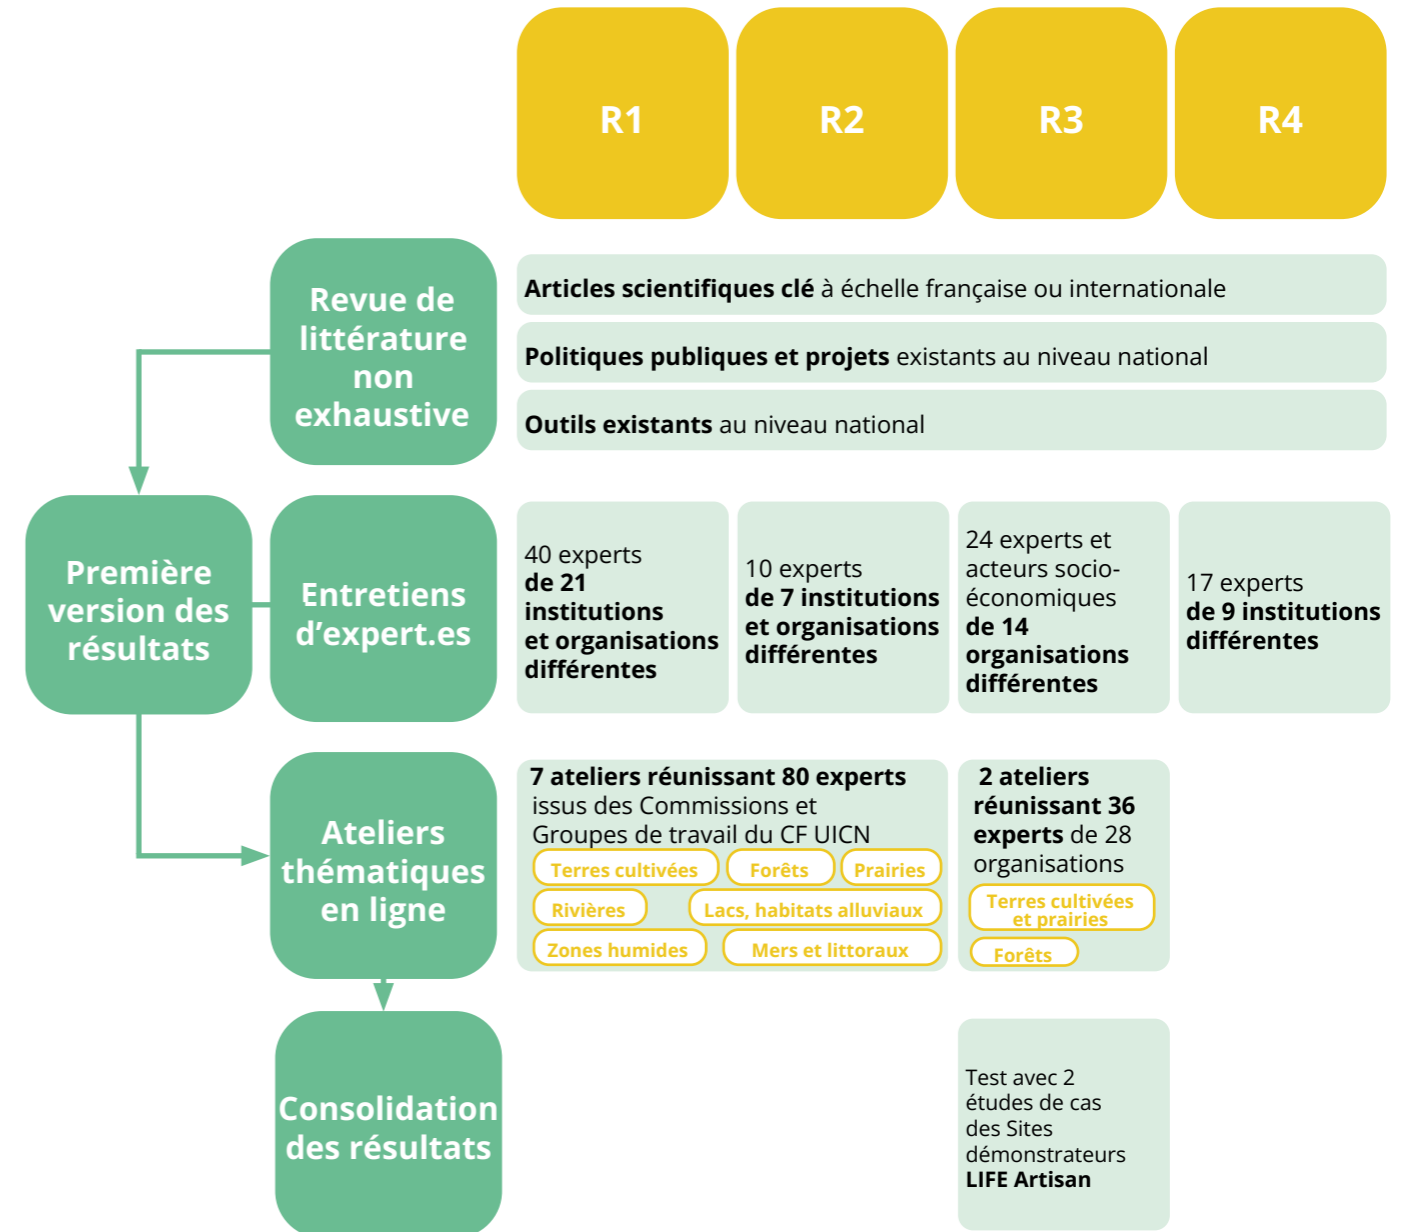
R1

R2

R3

R4

Revue de littérature non exhaustive

Articles scientifiques clé à échelle française ou internationale

Politiques publiques et projets existants au niveau national

Outils existants au niveau national

Première version des résultats

Entretiens d'expert.es

40 experts de 21 institutions et organisations différentes

10 experts de 7 institutions et organisations différentes

24 experts et acteurs socio-économiques de 14 organisations différentes

17 experts de 9 institutions différentes

Ateliers thématiques en ligne

7 ateliers réunissant 80 experts issus des Commissions et Groupes de travail du CF UICN

Terres cultivées

Forêts

Prairies

Rivières

Lacs, habitats alluviaux

Zones humides

Mers et littoraux

2 ateliers réunissant 36 experts de 28 organisations

Terres cultivées et prairies

Forêts

Consolidation des résultats

Test avec 2 études de cas des Sites démonstrateurs LIFE Artisan